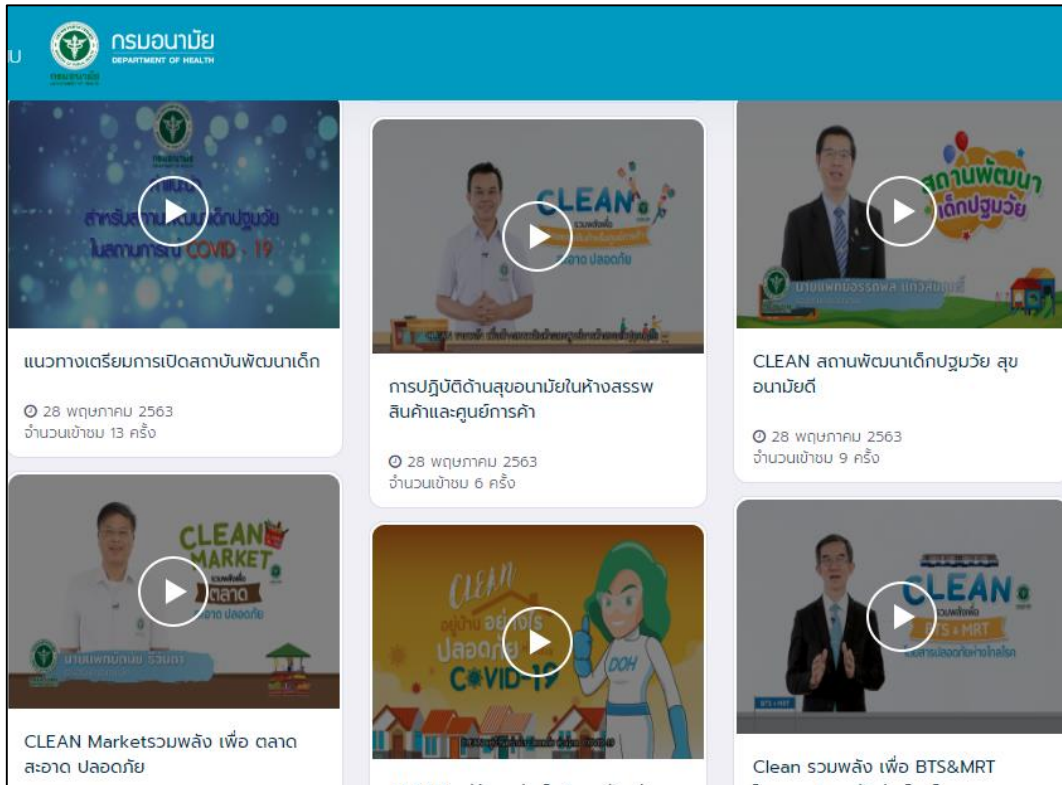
บ
กรมอนามัย
DEPARTMENT OF HEALTH

สำหรับสถาน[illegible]เด็กปฐมวัย ในสถานการณ์ COVID - 19

แนวทางเตรียมการเปิดสถาบันพัฒนาเด็ก

28 พฤษภาคม 2563
จำนวนเข้าชม 13 ครั้ง

CLEAN
สะอาด ปลอดภัย

การปฏิบัติด้านสุขอนามัยในห้างสรรพสินค้าและศูนย์การค้า

28 พฤษภาคม 2563
จำนวนเข้าชม 6 ครั้ง

สถานพัฒนาเด็กปฐมวัย

CLEAN สถานพัฒนาเด็กปฐมวัย สุขอนามัยดี

28 พฤษภาคม 2563
จำนวนเข้าชม 9 ครั้ง

CLEAN MARKET
ตลาด
สะอาด ปลอดภัย

CLEAN Marketรวมพลัง เพื่อ ตลาด สะอาด ปลอดภัย

CLEAN
อยู่บ้าน อย่างไร ปลอดภัย COVID-19
DOH

CLEAN
รวมพลังเพื่อ
BTS + MRT

Clean รวมพลัง เพื่อ BTS&MRT